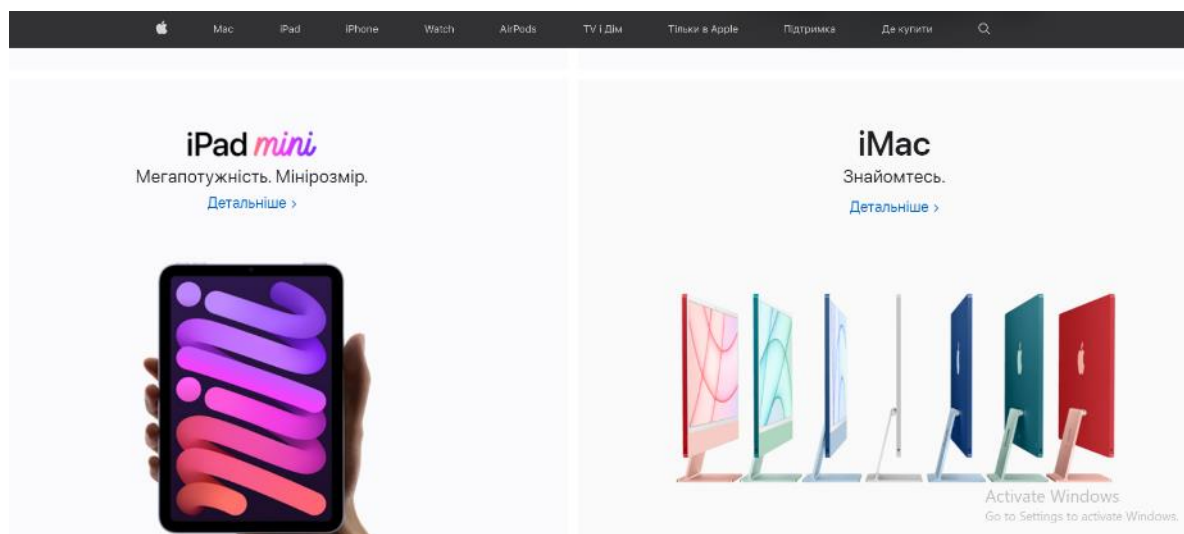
Mac iPad iPhone Watch AirPods TV і Дім Тільки в Apple Підтримка Де купити

iPad mini
Мегапотужність. Мінірозмір.
Детальніше >

iMac
Знайомтесь.
Детальніше >

Activate Windows
Go to Settings to activate Windows.